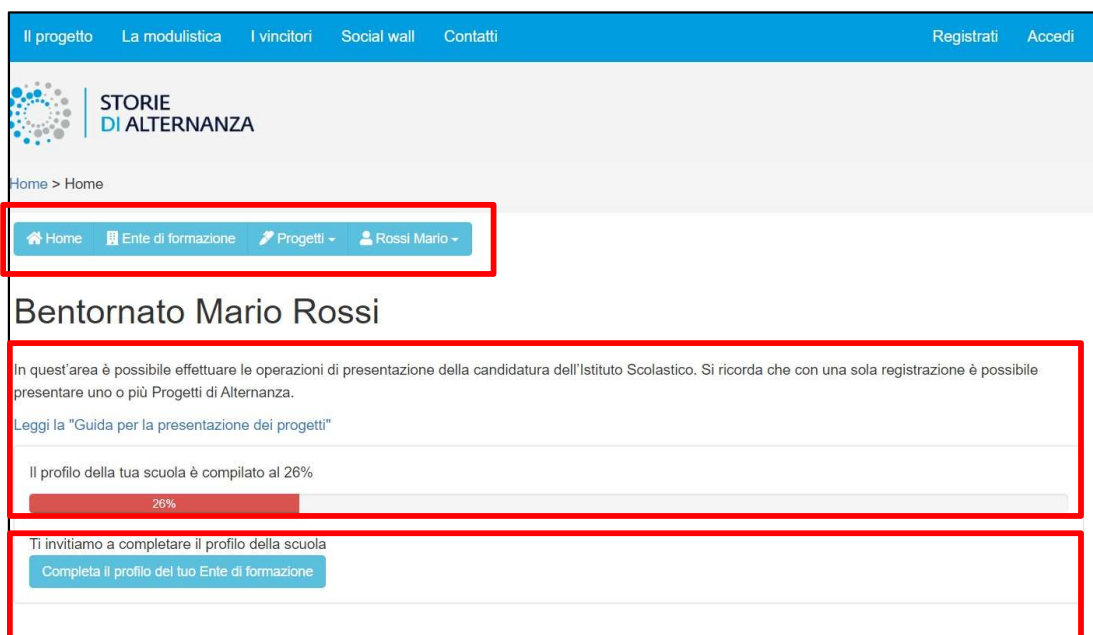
Il progetto La modulistica I vincitori Social wall Contatti Registrati Accedi

STORIE
DI ALTERNANZA

Home > Home

Home Ente di formazione Progetti Rossi Mario

Bentornato Mario Rossi

In quest'area è possibile effettuare le operazioni di presentazione della candidatura dell'Istituto Scolastico. Si ricorda che con una sola registrazione è possibile presentare uno o più Progetti di Alternanza.

Leggi la "Guida per la presentazione dei progetti"

Il profilo della tua scuola è compilato al 26%

26%

Ti invitiamo a completare il profilo della scuola

Completa il profilo del tuo Ente di formazione